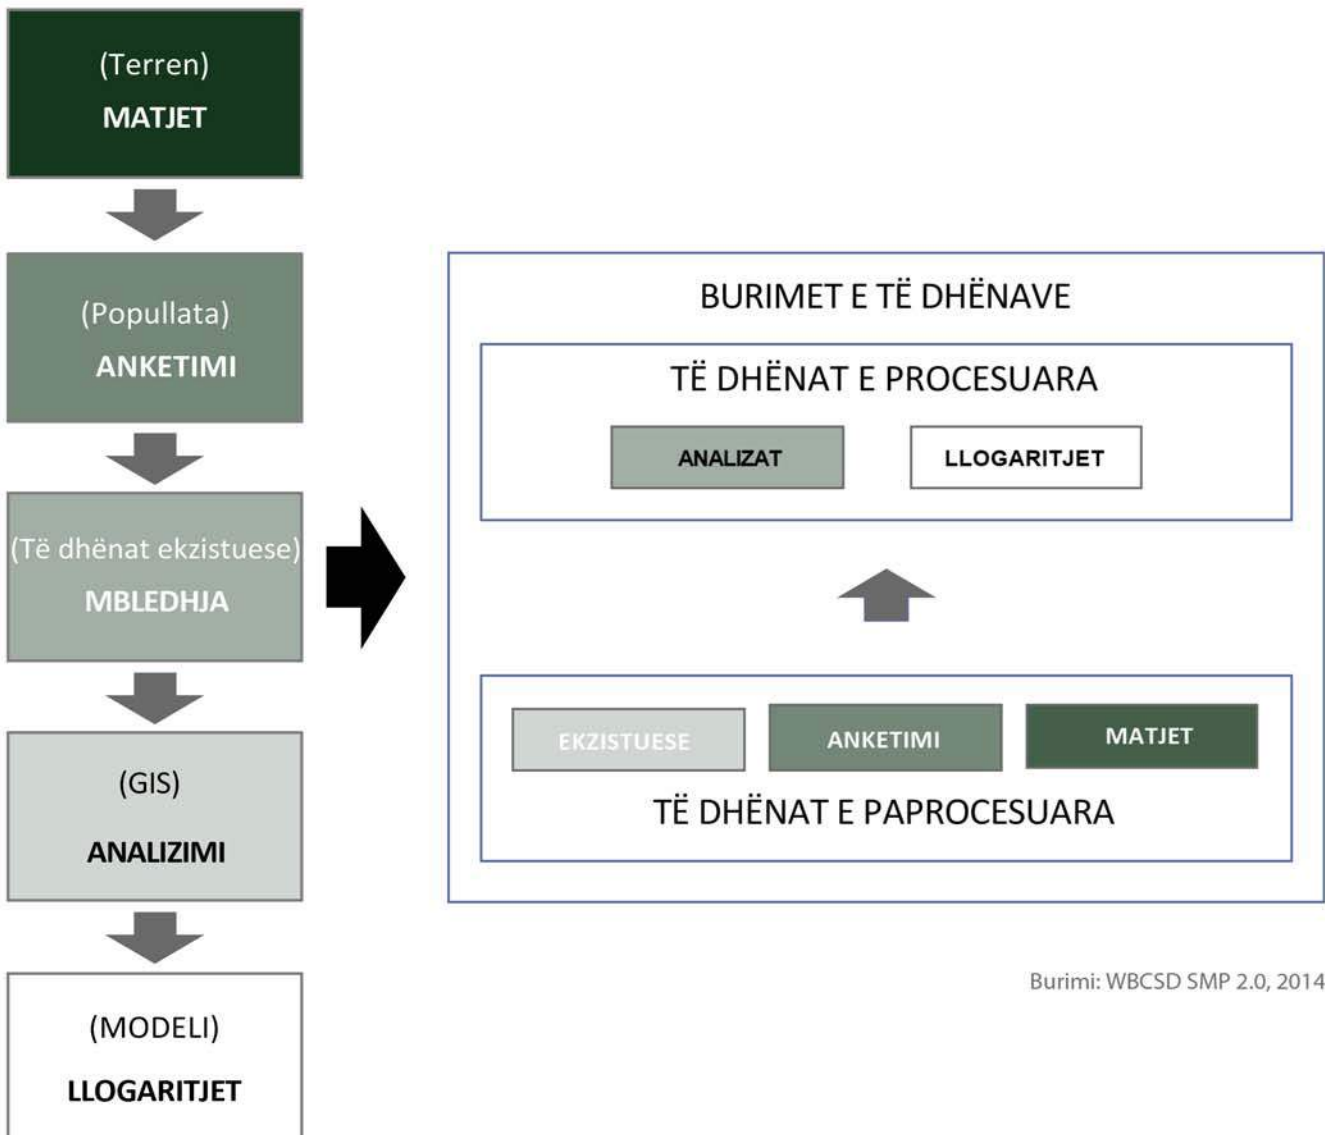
(Terren)
MATJET

(Popullata)
ANKETIMI

(Të dhënat ekzistuese)
MBLEDHJA

(GIS)
ANALIZIMI

(MODELI)
LLOGARITJET

BURIMET E TË DHËNAVE

TË DHËNAT E PROCESUARA

ANALIZAT

LLOGARITJET

EKZISTUESE

ANKETIMI

MATJET

TË DHËNAT E PAPROCESUARA

Burimi: WBCSD SMP 2.0, 2014